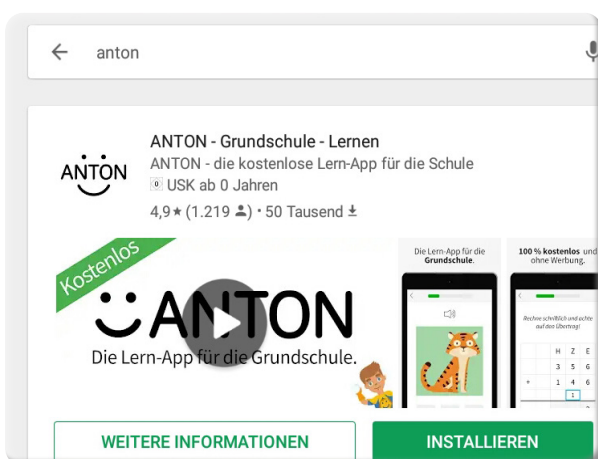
anton

ANTON

ANTON - Grundschule - Lernen
ANTON - die kostenlose Lern-App für die Schule
0 USK ab 0 Jahren
4,9★ (1.219) • 50 Tausend

Kostenlos

ANTON
Die Lern-App für die Grundschule.

Die Lern-App für die **Grundschule**.

100 % kostenlos und ohne Werbung.

Rechne schriftlich und achte auf den Übertrag!

| | H | Z | E |
|---|---|---|---|
| | 3 | 5 | 6 |
| + | 1 | 4 | 6 |
| | | 1 | |

WEITERE INFORMATIONEN

INSTALLIEREN